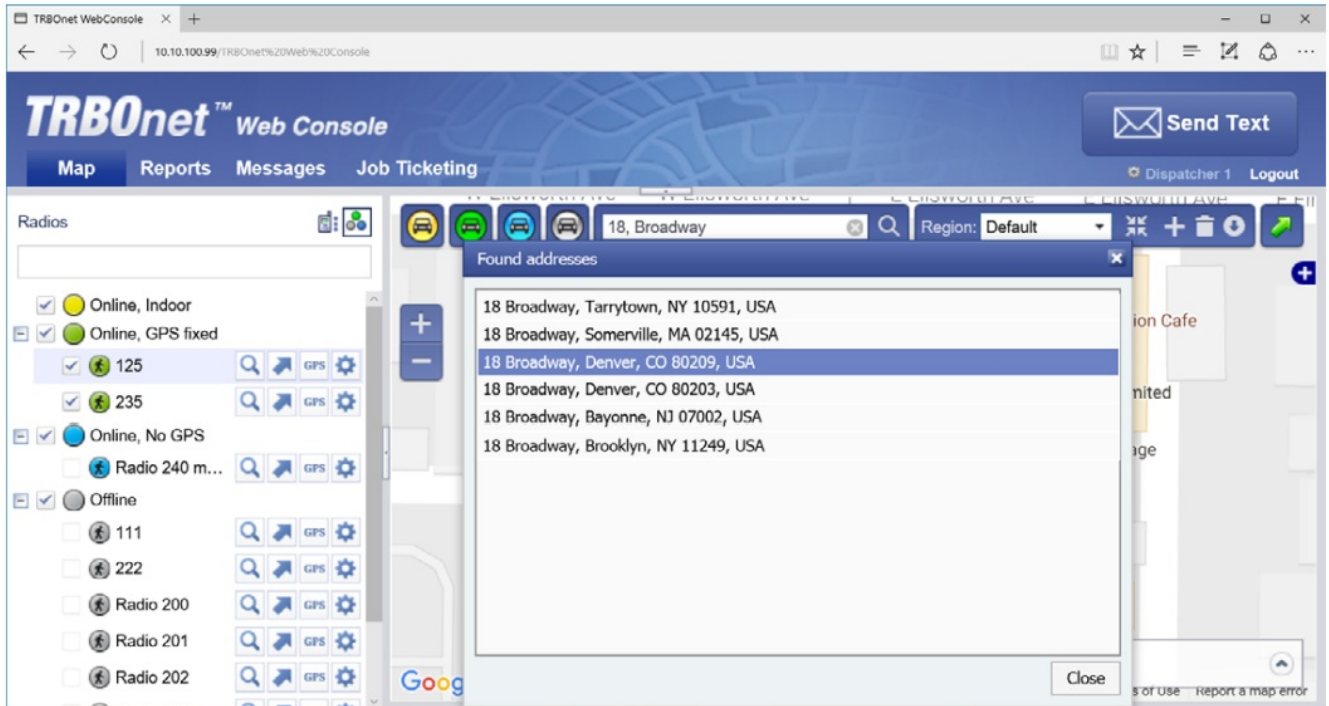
TRBOnet WebConsole

10.10.100.99/TRBOnet%20Web%20Console

TRBOnet™ Web Console

Send Text

Map Reports Messages Job Ticketing

Dispatcher 1 Logout

Radios

Online, Indoor

Online, GPS fixed

125 GPS

235 GPS

Online, No GPS

Radio 240 m... GPS

Offline

111 GPS

222 GPS

Radio 200 GPS

Radio 201 GPS

Radio 202 GPS

18, Broadway

Region: Default

Found addresses

18 Broadway, Tarrytown, NY 10591, USA
18 Broadway, Somerville, MA 02145, USA
18 Broadway, Denver, CO 80209, USA
18 Broadway, Denver, CO 80203, USA
18 Broadway, Bayonne, NJ 07002, USA
18 Broadway, Brooklyn, NY 11249, USA

Close

ion Cafe

nited

ige

Goog

s of Use Report a map error